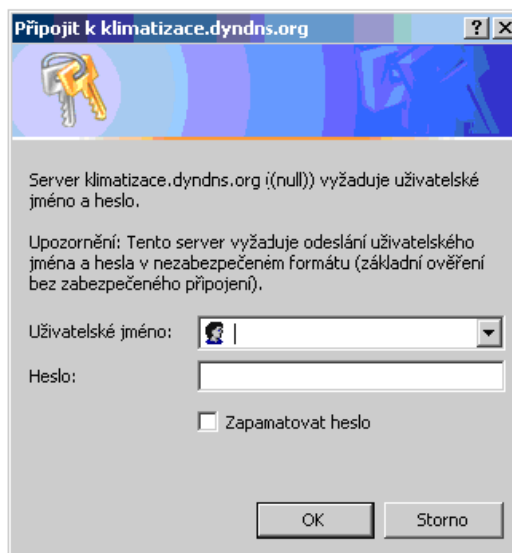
Připojit k klimatizace.dyndns.org

?

Server klimatizace.dyndns.org i(null)) vyžaduje uživatelské jméno a heslo.

Upozornění: Tento server vyžaduje odeslání uživatelského jména a hesla v nezabezpečeném formátu (základní ověření bez zabezpečeného připojení).

Uživatelské jméno:

Heslo:

Zapamatovat heslo

OK

Storno